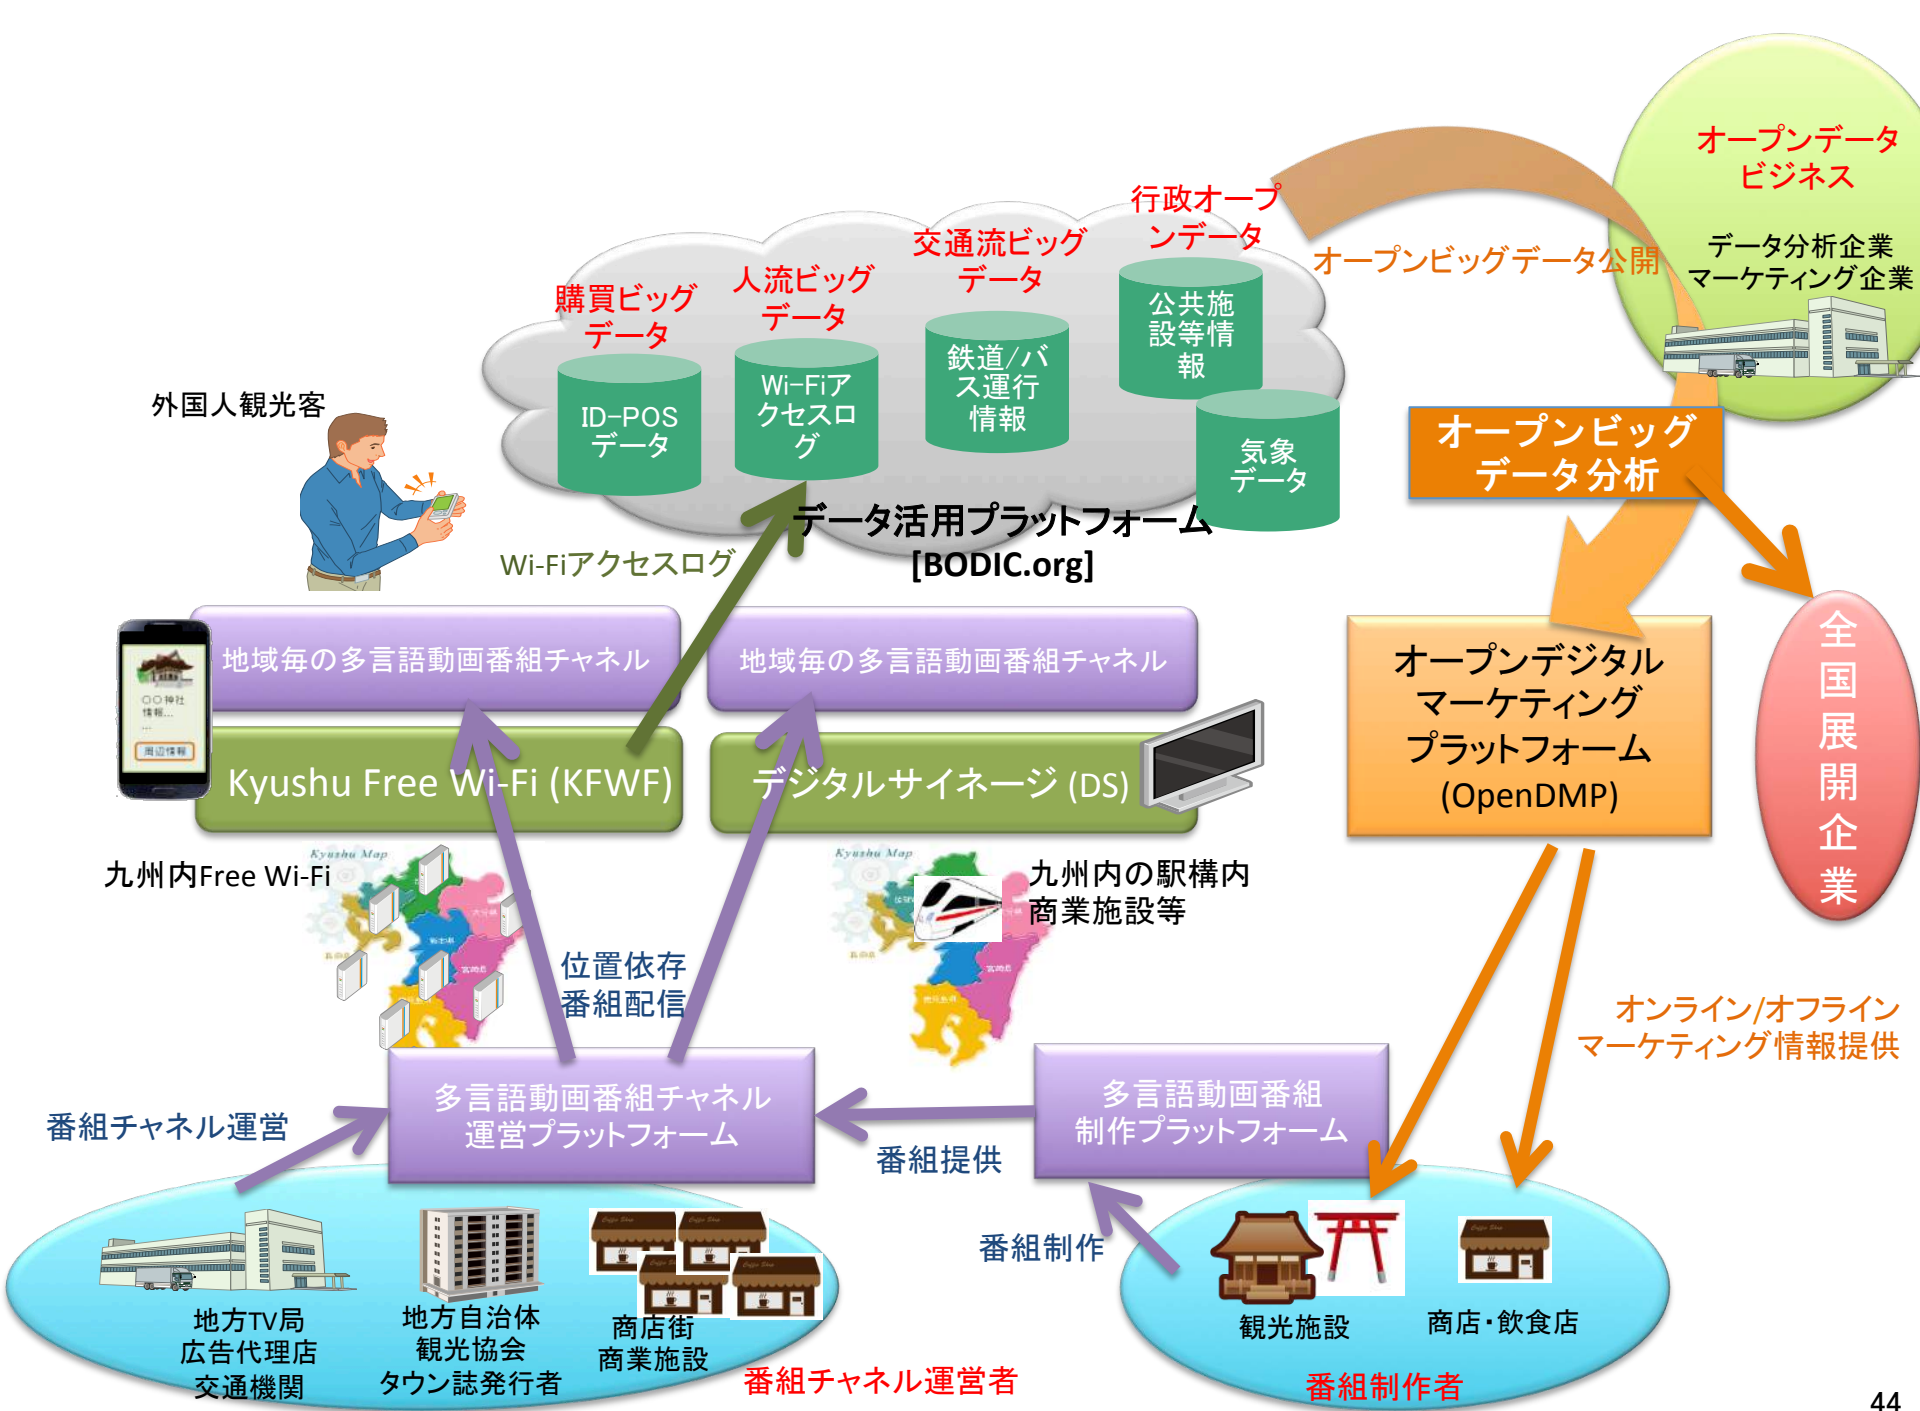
オープンデータビジネス

データ分析企業
マーケティング企業

行政オープンデータ

交通流ビッグデータ

人流ビッグデータ

購買ビッグデータ

オープンビッグデータ公開

ID-POSデータ

Wi-Fiアクセスログ

鉄道/バス運行情報

公共施設等情報

気象データ

外国人観光客

データ活用プラットフォーム
[BODIC.org]

オープンビッグデータ分析

Wi-Fiアクセスログ

地域毎の多言語動画番組チャネル

地域毎の多言語動画番組チャネル

〇〇神社
情報...
周辺情報

Kyushu Free Wi-Fi (KFWF)

デジタルサイネージ (DS)

オープンデジタルマーケティングプラットフォーム
(OpenDMP)

全国展開企業

九州内Free Wi-Fi

Kyushu Map

Kyushu Map

九州内の駅構内
商業施設等

位置依存
番組配信

オンライン/オフライン
マーケティング情報提供

番組チャネル運営

多言語動画番組チャネル
運営プラットフォーム

多言語動画番組
制作プラットフォーム

番組提供

番組制作

地方TV局
広告代理店
交通機関

地方自治体
観光協会
タウン誌発行者

商店街
商業施設

番組チャネル運営者

観光施設

商店・飲食店

番組制作者

44